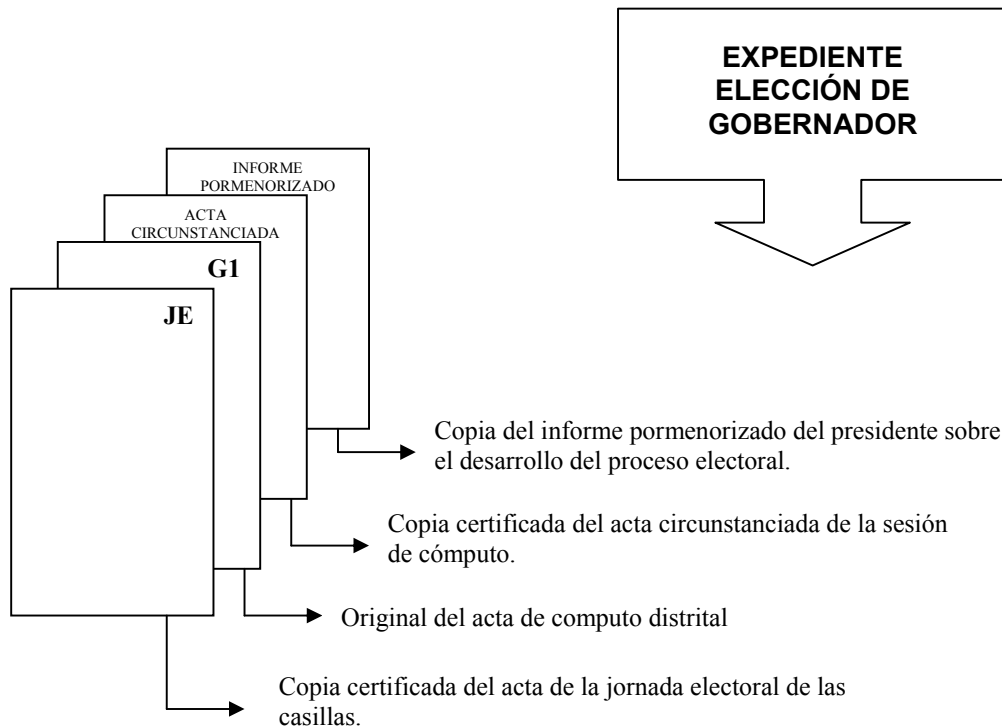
EXPEDIENTE ELECCIÓN DE GOBERNADOR

INFORME POMENORIZADO

ACTA CIRCUNSTANCIADA

G1

JE

Copia del informe pormenorizado del presidente sobre el desarrollo del proceso electoral.

Copia certificada del acta circunstanciada de la sesión de cómputo.

Original del acta de computo distrital

Copia certificada del acta de la jornada electoral de las casillas.